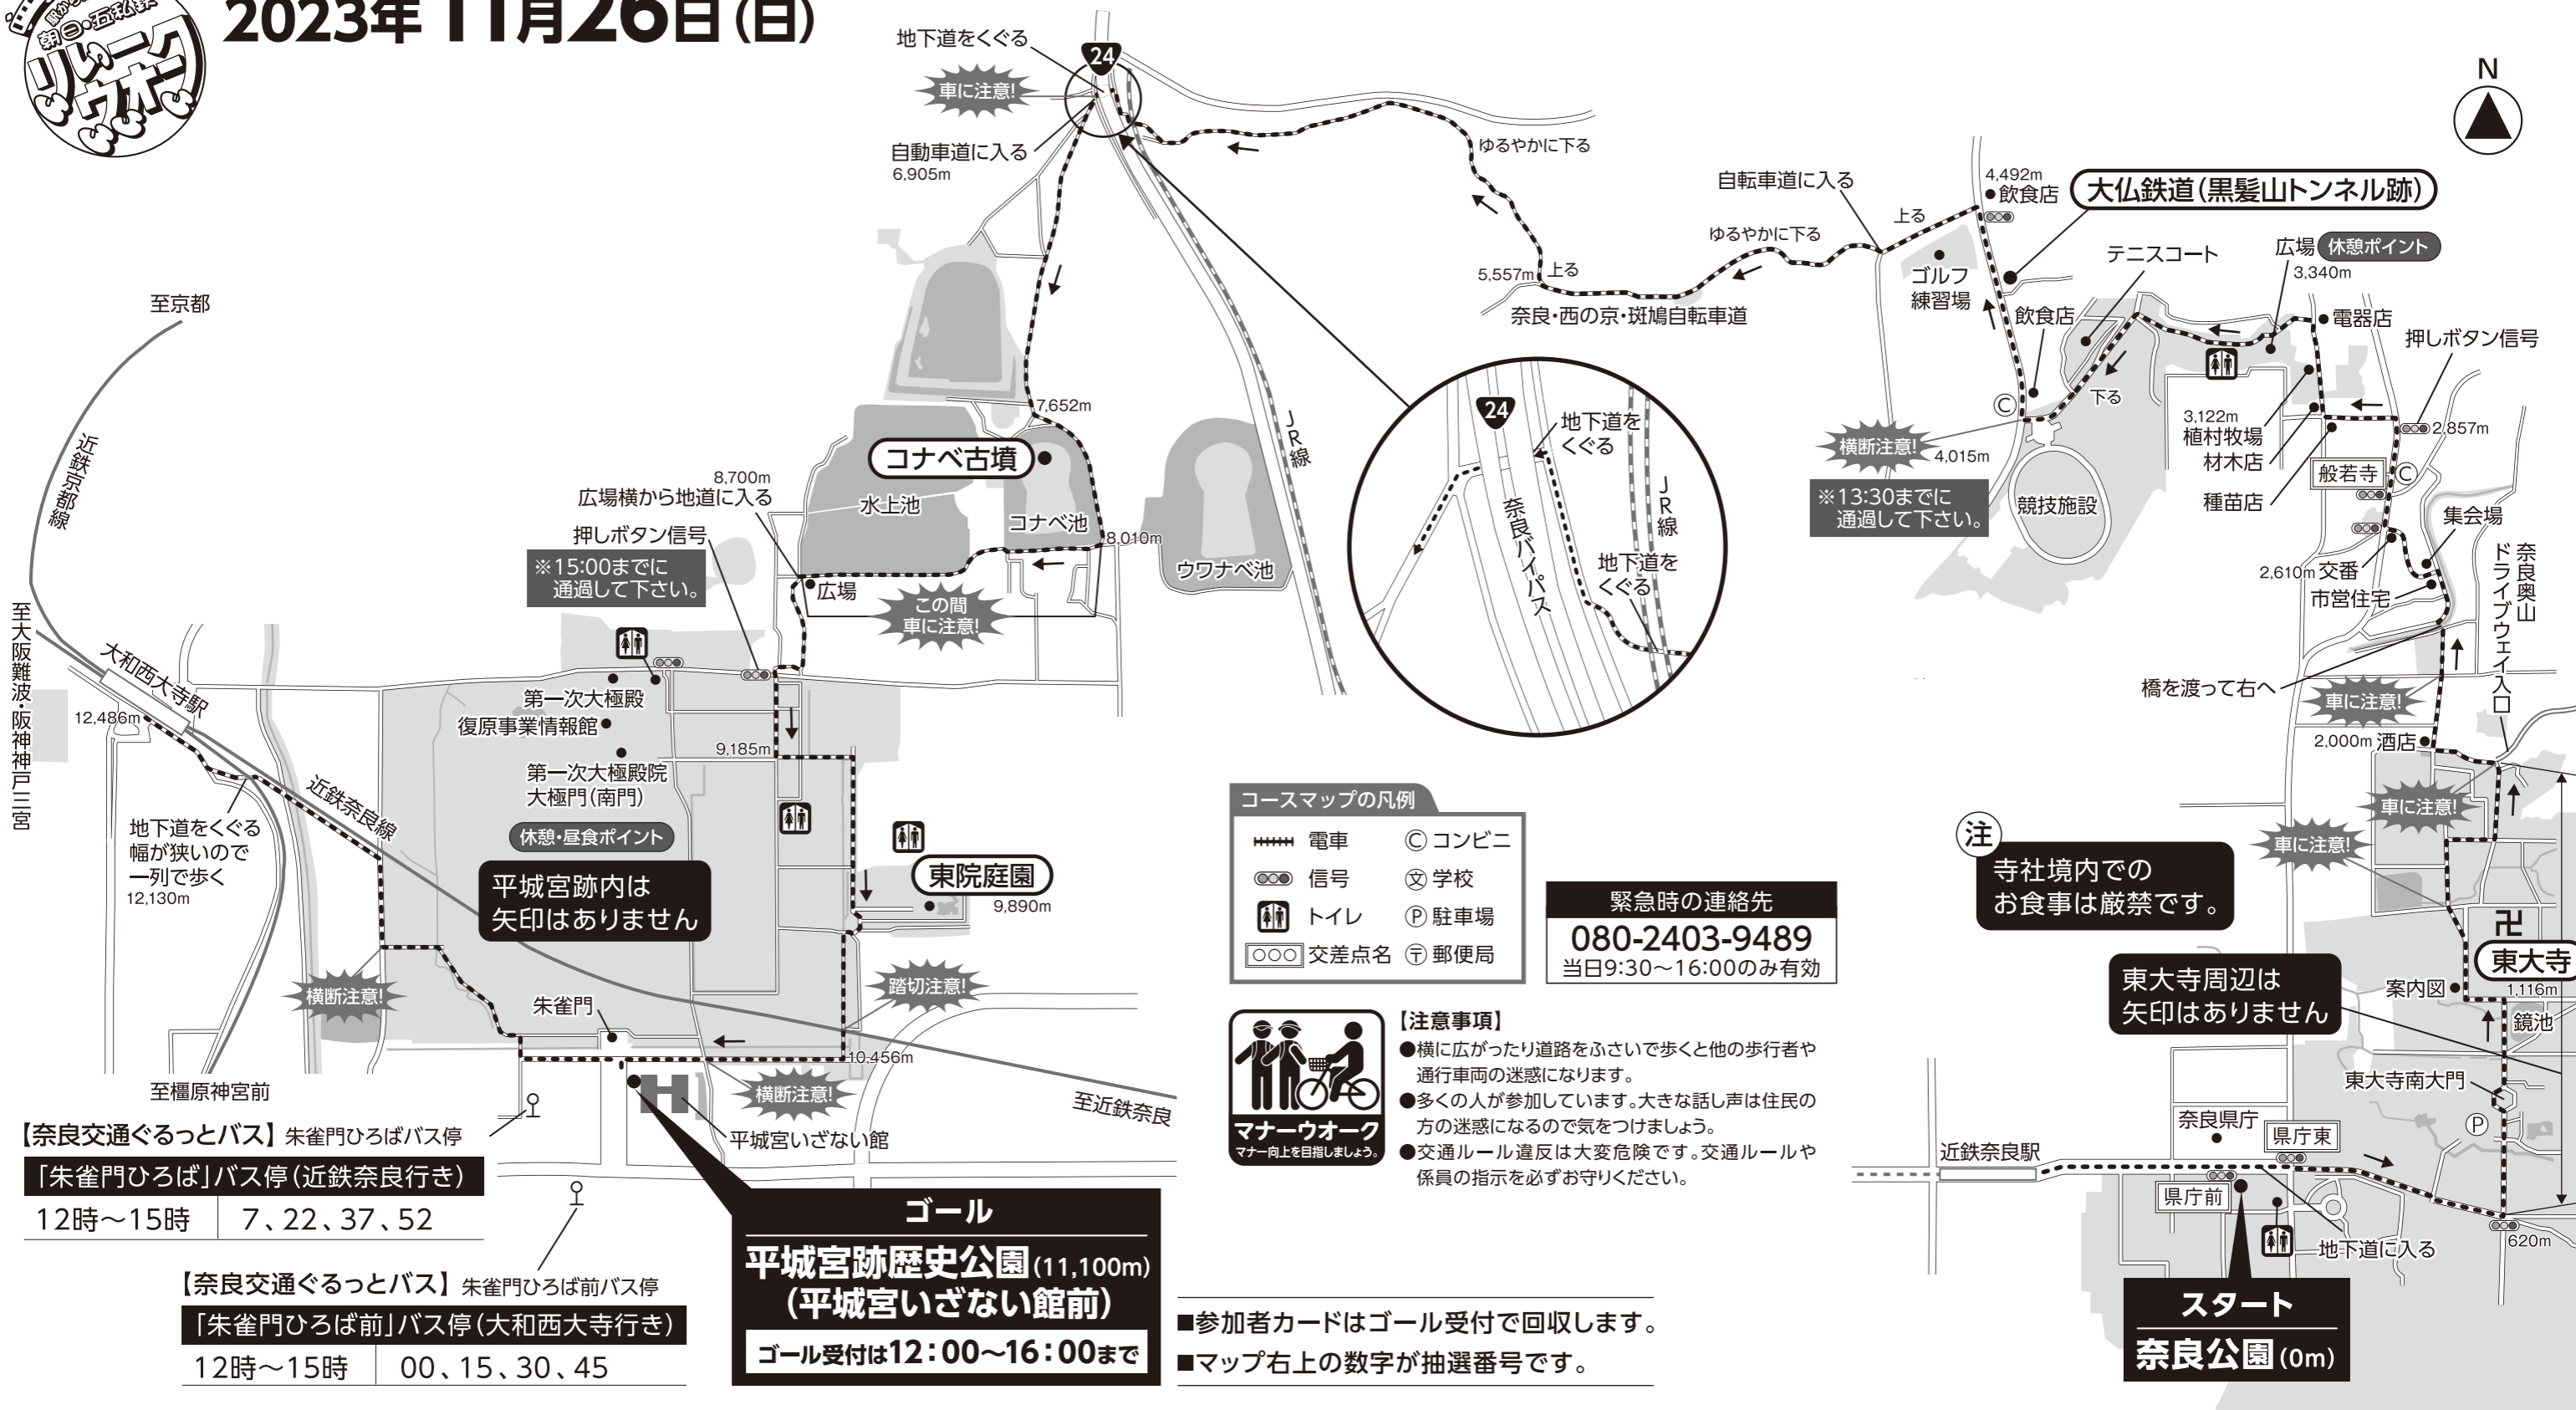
2023年11月26日(日)

朝日・五私鉄 リレーウオーク

地下道をくぐる
24
車に注意!
自動車道に入る
6,905m
ゆるやかに下る
自転車道に入る
4,492m
飲食店
大仏鉄道(黒髪山トンネル跡)
上る
ゆるやかに下る
5,557m 上る
奈良・西の京・斑鳩自転車道
ゴルフ練習場
テニスコート
広場 休憩ポイント
3,340m
電器店
押しボタン信号
飲食店
下る
2,857m
3,122m
植村牧場
材木店
種苗店
般若寺
横断注意!
4,015m
※13:30までに通過して下さい。
競技施設
集会場
2,610m 交番
市営住宅
奈良奥山ドライブウェイ入口
橋を渡って右へ
車に注意!
2,000m 酒店
車に注意!
車に注意!
注
寺社境内でのお食事は厳禁です。
卍
東大寺
東大寺周辺は矢印はありません
案内図
1,116m
鏡池
東大寺南大門
奈良県庁
県庁東
近鉄奈良駅
県庁前
地下道に入る
620m
スタート
奈良公園(0m)

至京都
近鉄京都線
至大阪難波・阪神神戸三宮
大和西大寺駅
12,486m
地下道をくぐる
幅が狭いので
一列で歩く
12,130m
近鉄奈良線
7,652m
コナベ古墳
8,700m
広場横から地道に入る
水上池
コナベ池
押しボタン信号
8,010m
※15:00までに通過して下さい。
広場
この間車に注意!
ウワナベ池
JR線
24
地下道をくぐる
奈良バイパス
JR線
地下道をくぐる
第一次大極殿
復原事業情報館
9,185m
第一次大極殿院
大極門(南門)
休憩・昼食ポイント
平城宮跡内は矢印はありません
東院庭園
9,890m
横断注意!
踏切注意!
朱雀門
10,456m
横断注意!
至橿原神宮前
至近鉄奈良
平城宮いざない館

コースマップの凡例
| 電車 | Ⓒ コンビニ |
| 信号 | 文 学校 |
| トイレ | Ⓟ 駐車場 |
| ○○○ 交差点名 | 〒 郵便局 |

緊急時の連絡先
080-2403-9489
当日9:30～16:00のみ有効

マナーウオーク
マナー向上を目指しましょう。
【注意事項】
●横に広がったり道路をふさいで歩くと他の歩行者や通行車両の迷惑になります。
●多くの人が参加しています。大きな話し声は住民の方の迷惑になるので気をつけましょう。
●交通ルール違反は大変危険です。交通ルールや係員の指示を必ずお守りください。

【奈良交通ぐるっとバス】朱雀門ひろばバス停
| 「朱雀門ひろば」バス停(近鉄奈良行き) | |
|---|---|
| 12時～15時 | 7、22、37、52 |

【奈良交通ぐるっとバス】朱雀門ひろば前バス停
| 「朱雀門ひろば前」バス停(大和西大寺行き) | |
|---|---|
| 12時～15時 | 00、15、30、45 |

ゴール
平城宮跡歴史公園(11,100m)
(平城宮いざない館前)
ゴール受付は12:00～16:00まで

■参加者カードはゴール受付で回収します。
■マップ右上の数字が抽選番号です。